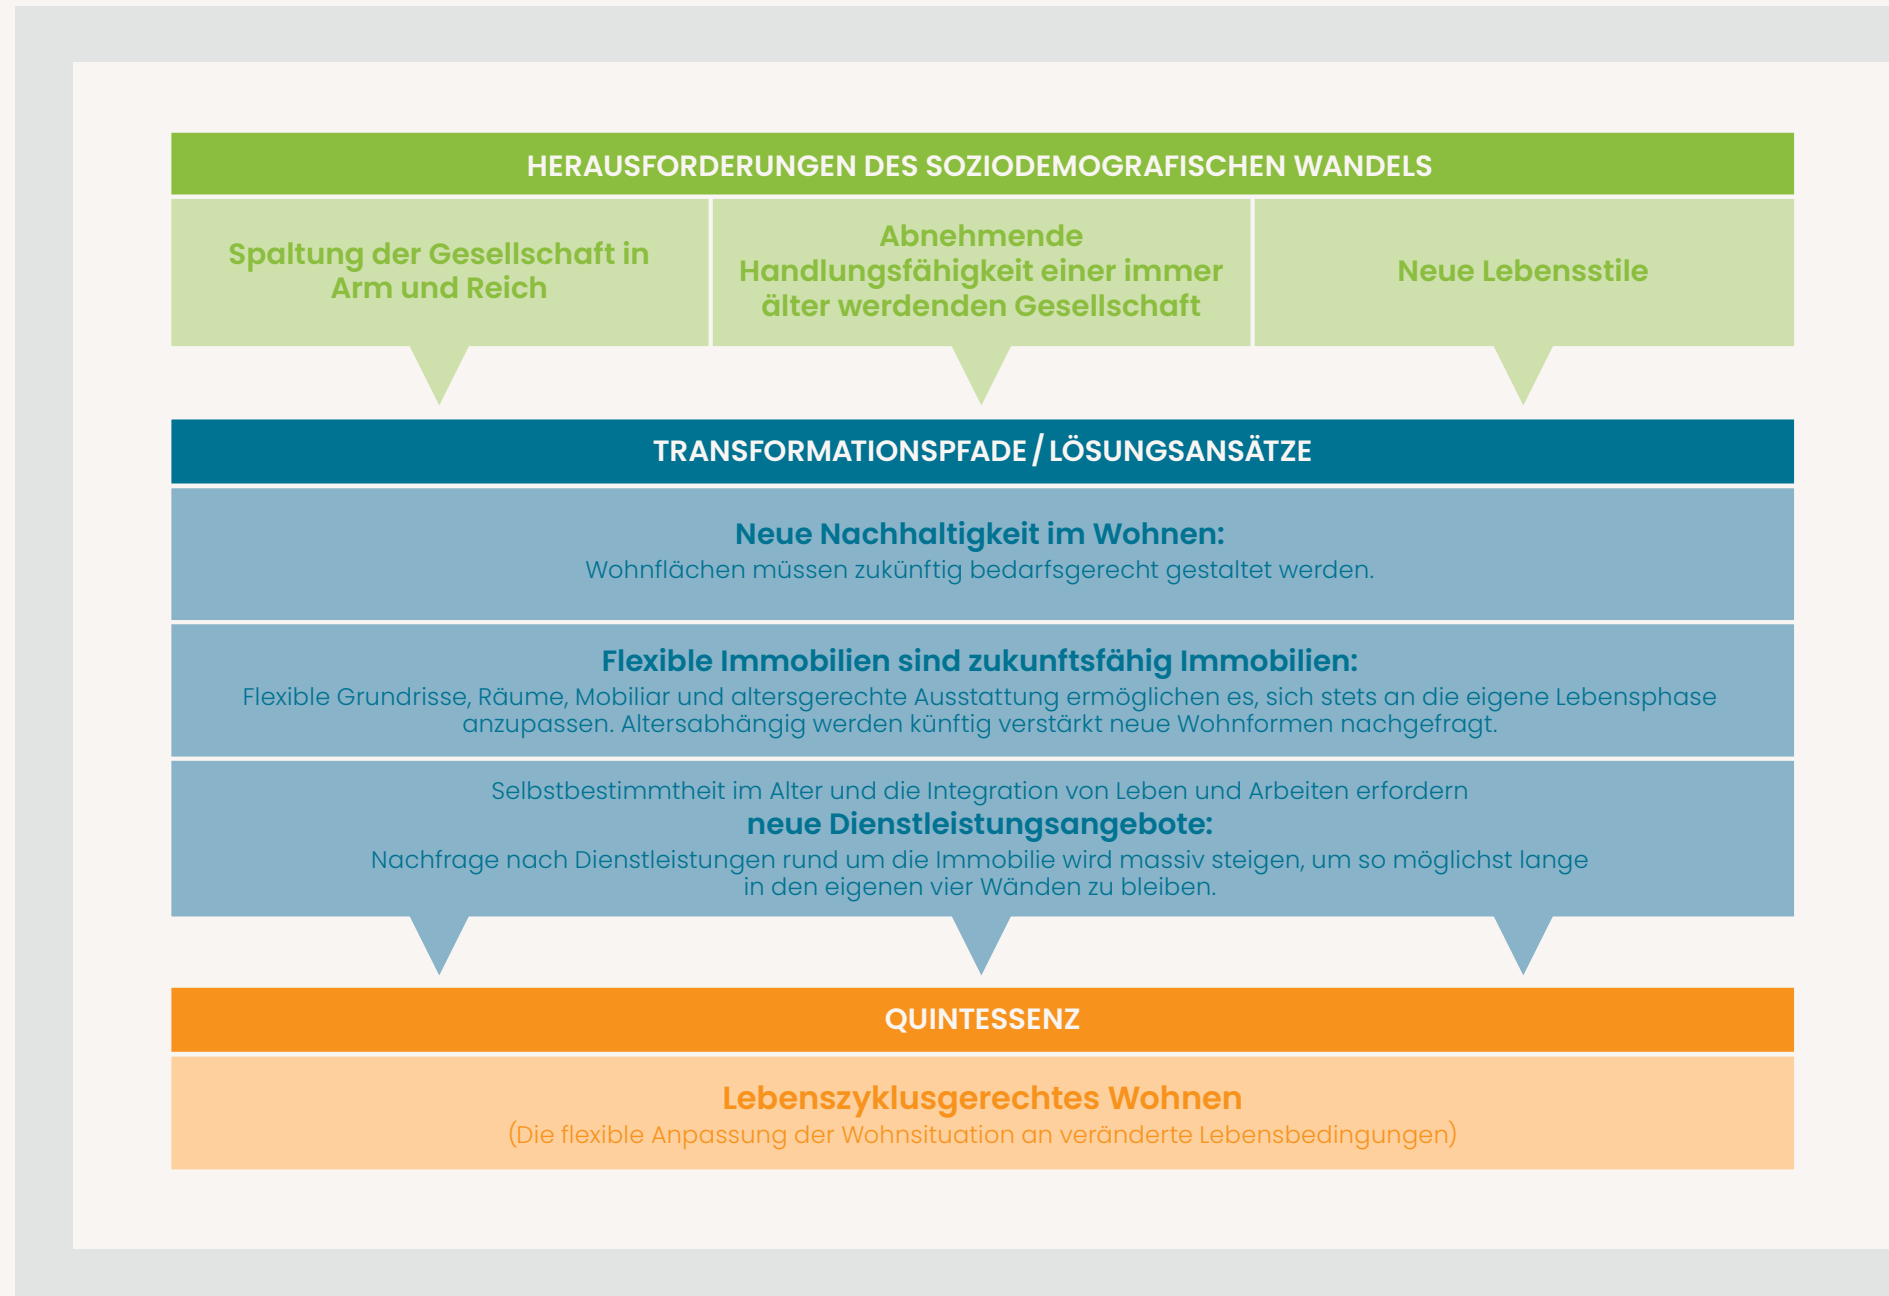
HERAUSFORDERUNGEN DES SOZIODEMOGRAFISCHEN WANDELS

Spaltung der Gesellschaft in Arm und Reich

Abnehmende Handlungsfähigkeit einer immer älter werdenden Gesellschaft

Neue Lebensstile

TRANSFORMATIONSPFADE / LÖSUNGSANSÄTZE

Neue Nachhaltigkeit im Wohnen:
Wohnflächen müssen zukünftig bedarfsgerecht gestaltet werden.

Flexible Immobilien sind zukunftsfähig Immobilien:
Flexible Grundrisse, Räume, Mobiliar und altersgerechte Ausstattung ermöglichen es, sich stets an die eigene Lebensphase anzupassen. Altersabhängig werden künftig verstärkt neue Wohnformen nachgefragt.

Selbstbestimmtheit im Alter und die Integration von Leben und Arbeiten erfordern
neue Dienstleistungsangebote:
Nachfrage nach Dienstleistungen rund um die Immobilie wird massiv steigen, um so möglichst lange in den eigenen vier Wänden zu bleiben.

QUINTESSENZ

Lebenszyklusgerechtes Wohnen
(Die flexible Anpassung der Wohnsituation an veränderte Lebensbedingungen)